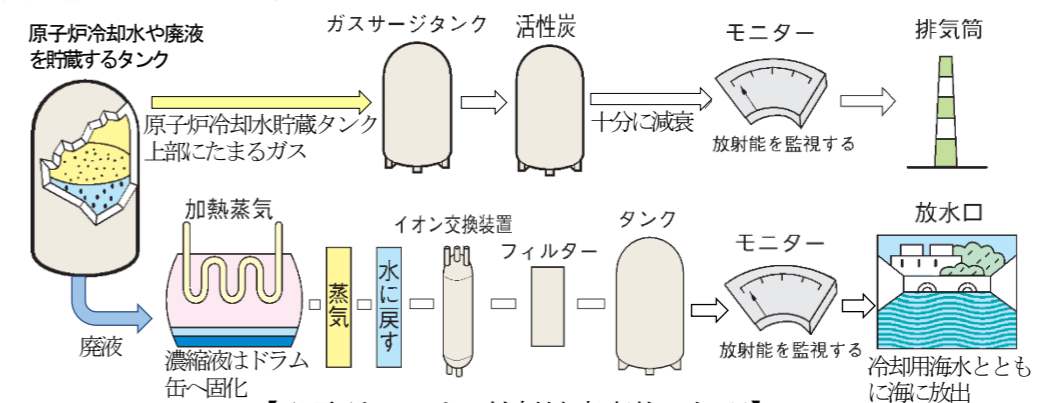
原子炉冷却水や廃液を貯蔵するタンク

ガスサージタンク

活性炭

モニター

排気筒

原子炉冷却水貯蔵タンク上部にたまるガス

十分に減衰

放射能を監視する

加熱蒸気

蒸気

水に戻す

イオン交換装置

フィルター

タンク

モニター

放水口

廃液

濃縮液はドラム缶へ固化

放射能を監視する

冷却用海水とともに海に放出

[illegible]